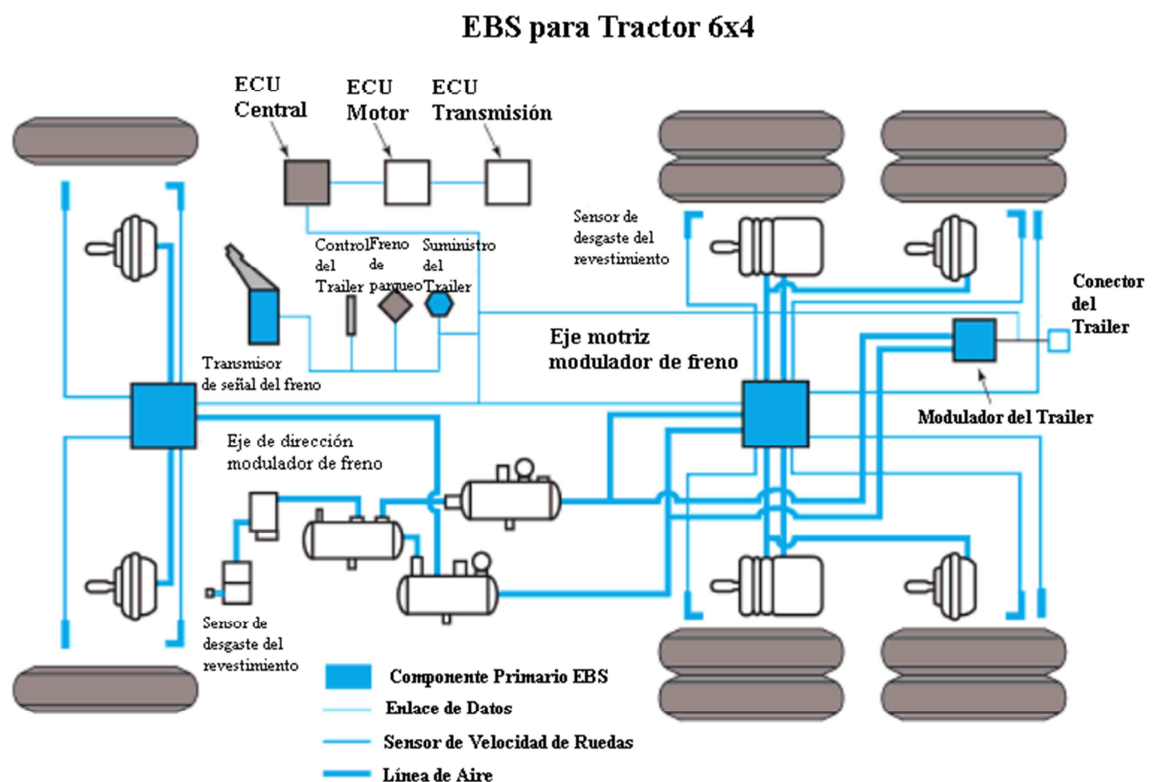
EBS para Tractor 6x4

ECU Central

ECU Motor

ECU Transmisión

Sensor de desgaste del revestimiento

Control del Trailer

Freno de parqueo

Suministro del Trailer

Conector del Trailer

Eje motriz modulador de freno

Transmisor de señal del freno

Modulador del Trailer

Eje de dirección modulador de freno

Sensor de desgaste del revestimiento

Componente Primario EBS

Enlace de Datos

Sensor de Velocidad de Ruedas

Línea de Aire